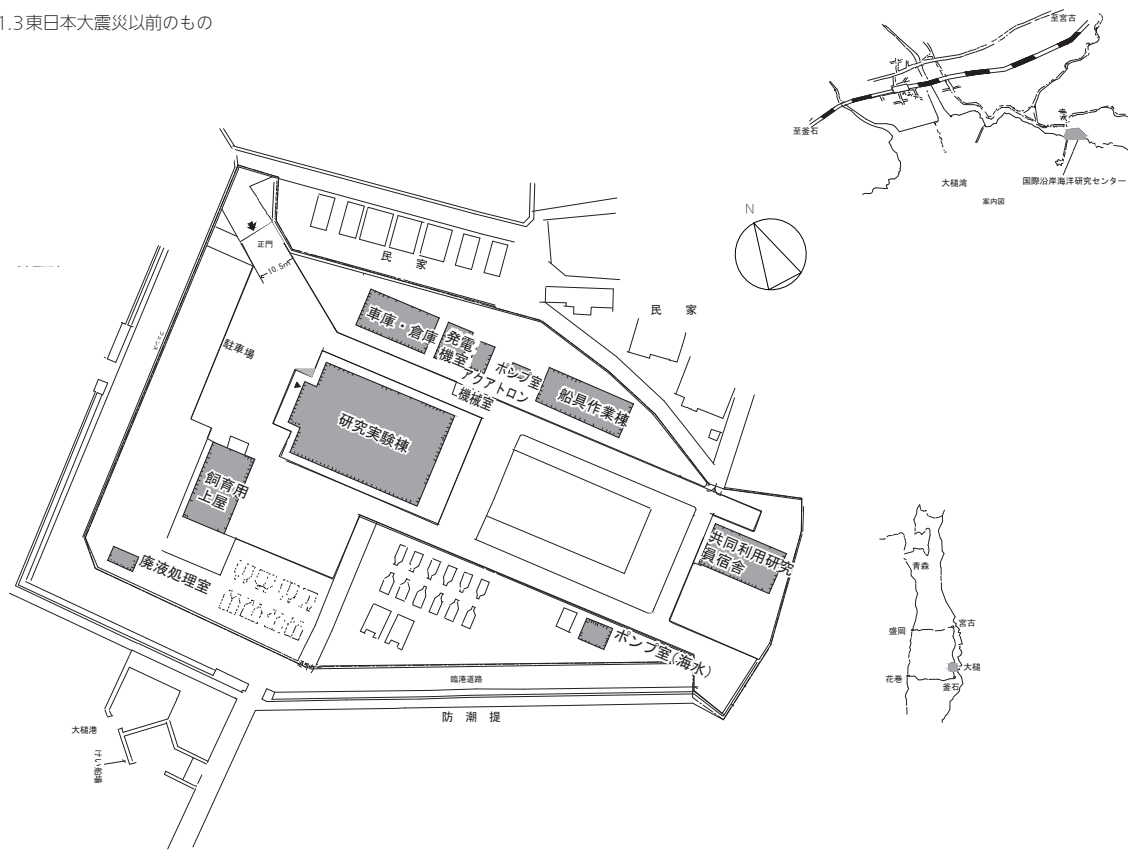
1.3東日本大震災以前のもの

至宮古
至釜石
大槌湾
国際沿岸海洋研究センター
案内図

N

正門
10.5m
民　家
民　家
駐車場
車庫・倉庫
発電機室
ポンプ室
アクアトロン機械室
船具作業棟
研究実験棟
飼育用上屋
共同利用研究員宿舎
廃液処理室
ポンプ室(海水)
臨港道路
防　潮　提
大槌港
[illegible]

青森
盛岡
宮古
花巻
大槌
釜石